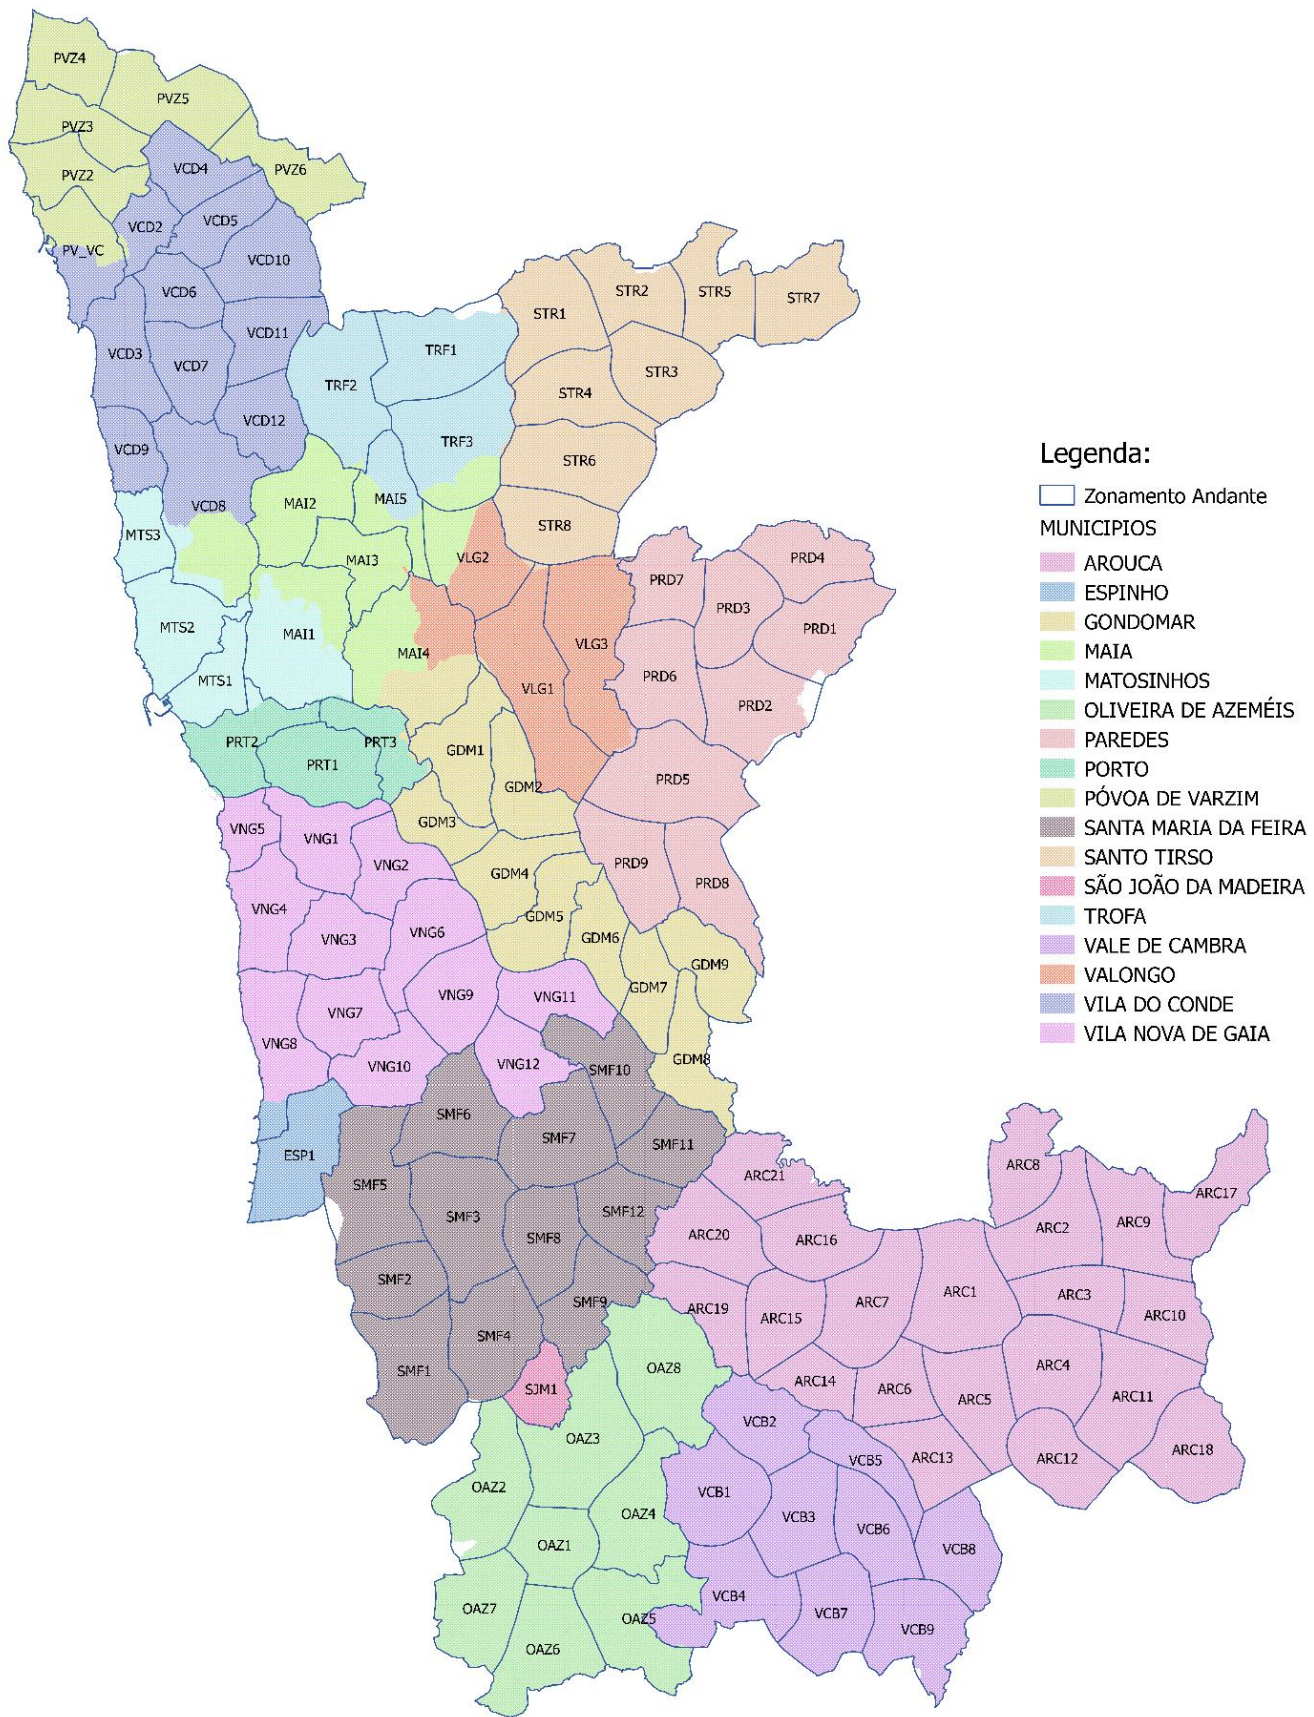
PVZ4
PVZ5
PVZ3
PVZ2
PVZ6
PV_VC
VCD4
VCD2
VCD5
VCD10
VCD6
VCD11
VCD3
VCD7
VCD12
VCD9
VCD8
TRF1
TRF2
TRF3
STR1
STR2
STR5
STR7
STR3
STR4
STR6
STR8
MTS3
MAI2
MAI5
MAI3
VLG2
MTS2
MAI1
MAI4
MTS1
VLG3
VLG1
PRD7
PRD4
PRD3
PRD1
PRD6
PRD2
PRD5
PRT2
PRT1
PRT3
GDM1
GDM2
GDM3
VNG5
VNG1
VNG2
VNG4
VNG3
VNG6
GDM4
GDM5
GDM6
PRD9
PRD8
GDM9
GDM7
VNG9
VNG11
VNG7
VNG8
VNG10
VNG12
SMF10
GDM8
SMF6
SMF7
SMF11
ESP1
SMF5
SMF3
SMF12
SMF8
SMF2
SMF9
SMF4
SMF1
SJM1
OAZ8
OAZ3
OAZ2
OAZ4
OAZ1
OAZ7
OAZ5
OAZ6
ARC21
ARC8
ARC17
ARC2
ARC9
ARC20
ARC16
ARC1
ARC3
ARC19
ARC15
ARC7
ARC10
ARC4
ARC14
ARC6
ARC5
ARC11
ARC13
ARC12
ARC18
VCB2
VCB5
VCB1
VCB3
VCB6
VCB8
VCB4
VCB7
VCB9

Legenda:
Zonamento Andante
MUNICIPIOS
AROUCA
ESPINHO
GONDOMAR
MAIA
MATOSINHOS
OLIVEIRA DE AZEMÉIS
PAREDES
PORTO
PÓVOA DE VARZIM
SANTA MARIA DA FEIRA
SANTO TIRSO
SÃO JOÃO DA MADEIRA
TROFA
VALE DE CAMBRA
VALONGO
VILA DO CONDE
VILA NOVA DE GAIA